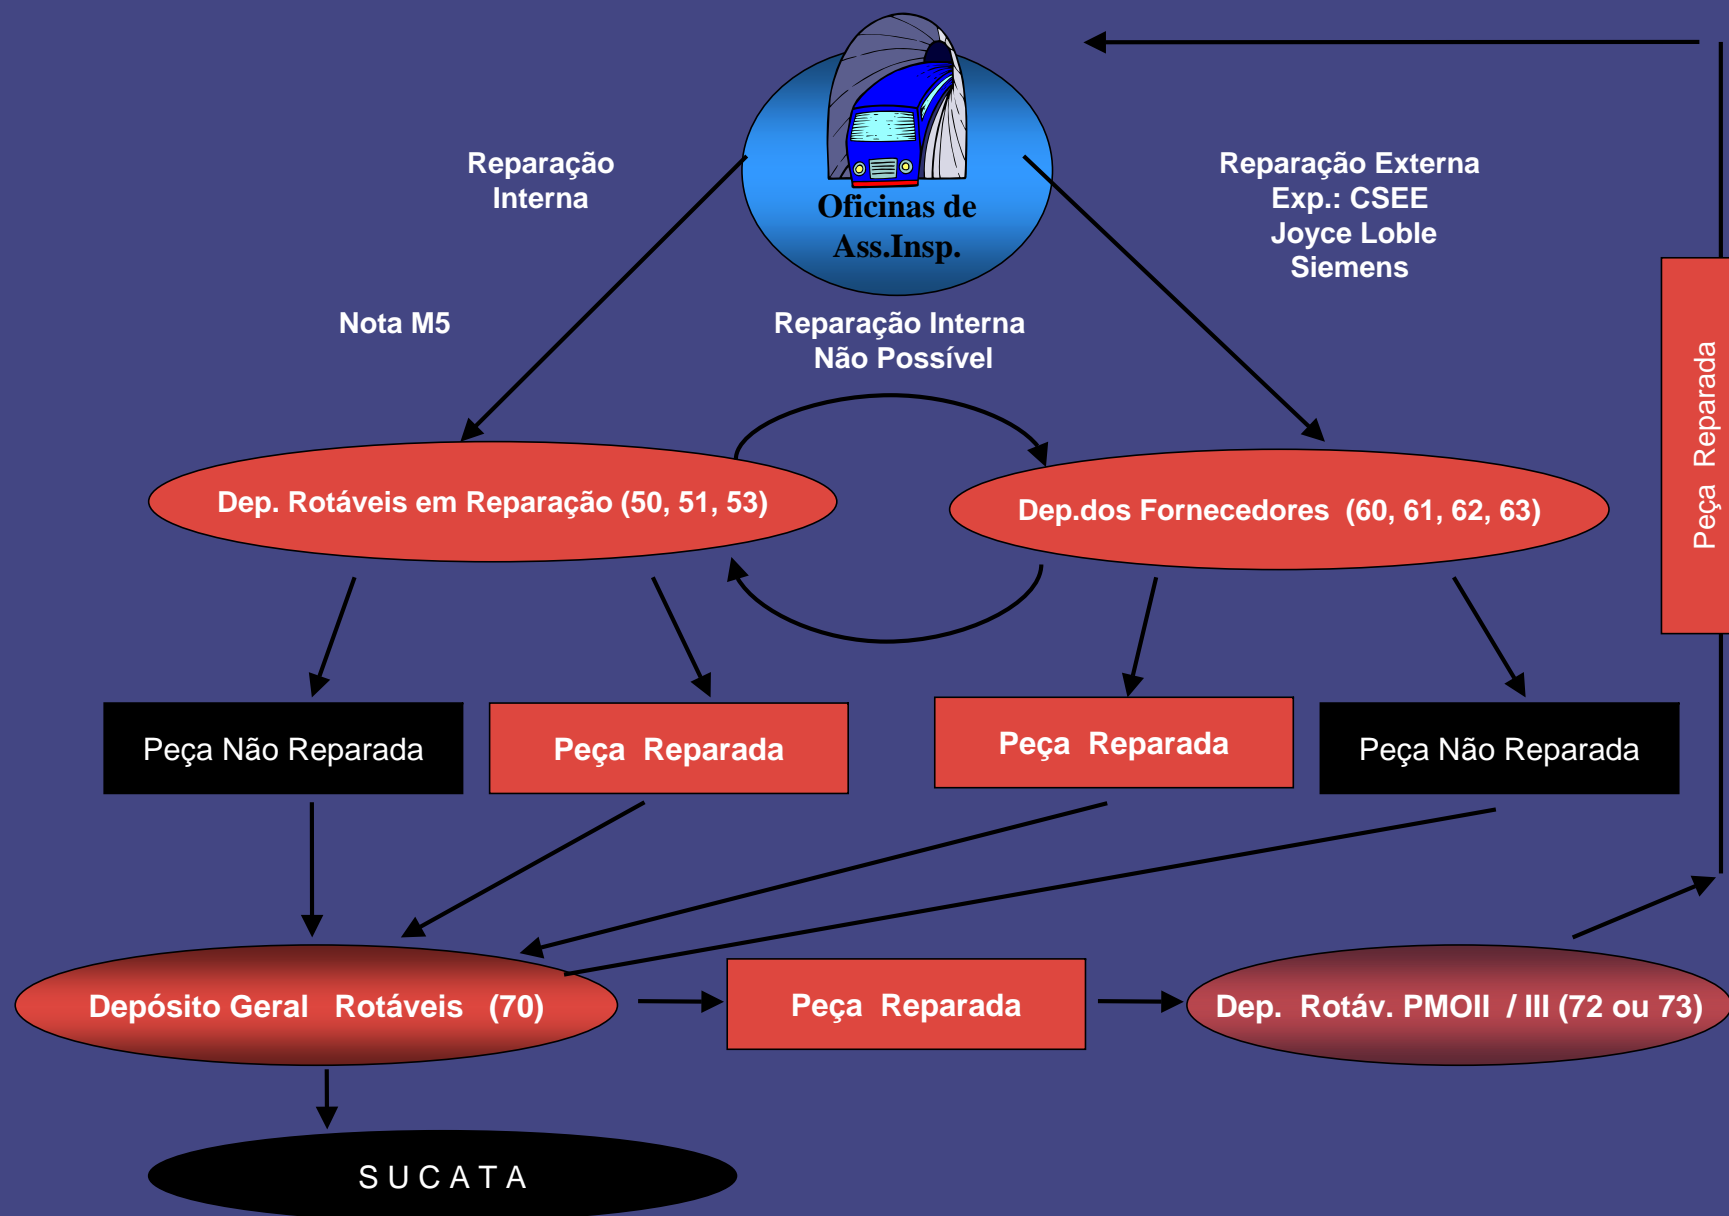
Oficinas de Ass.Insp.

Reparação Interna

Reparação Externa
Exp.: CSEE
Joyce Loble
Siemens

Nota M5

Reparação Interna Não Possível

Peça Reparada

Dep. Rotáveis em Reparação (50, 51, 53)

Dep.dos Fornecedores (60, 61, 62, 63)

Peça Não Reparada

Peça Reparada

Peça Reparada

Peça Não Reparada

Depósito Geral Rotáveis (70)

Peça Reparada

Dep. Rotáv. PMOII / III (72 ou 73)

SUCATA